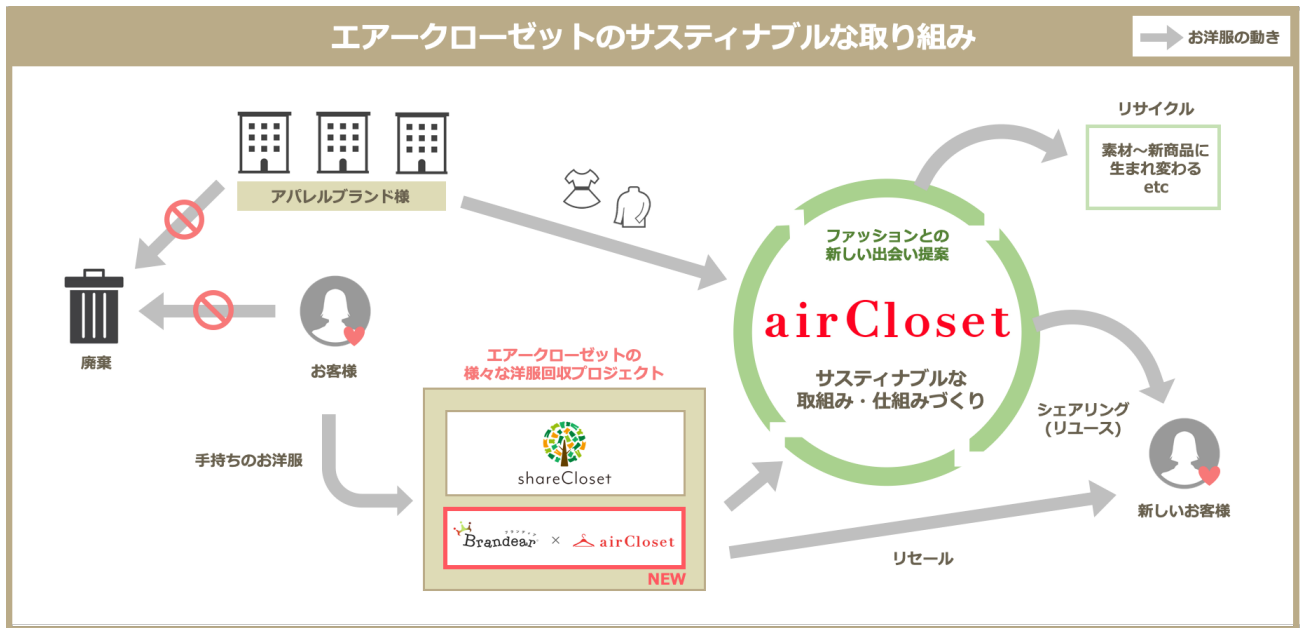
エアークローゼットのサステイナブルな取り組み

お洋服の動き

アパレルブランド様

廃棄

お客様

手持ちのお洋服

エアークローゼットの
様々な洋服回収プロジェクト

shareCloset

Brandear × airCloset

NEW

ファッションとの
新しい出会い提案

airCloset

サステイナブルな
取組み・仕組みづくり

リサイクル

素材〜新商品に
生まれ変わる
etc

シェアリング
(リユース)

新しいお客様

リセール